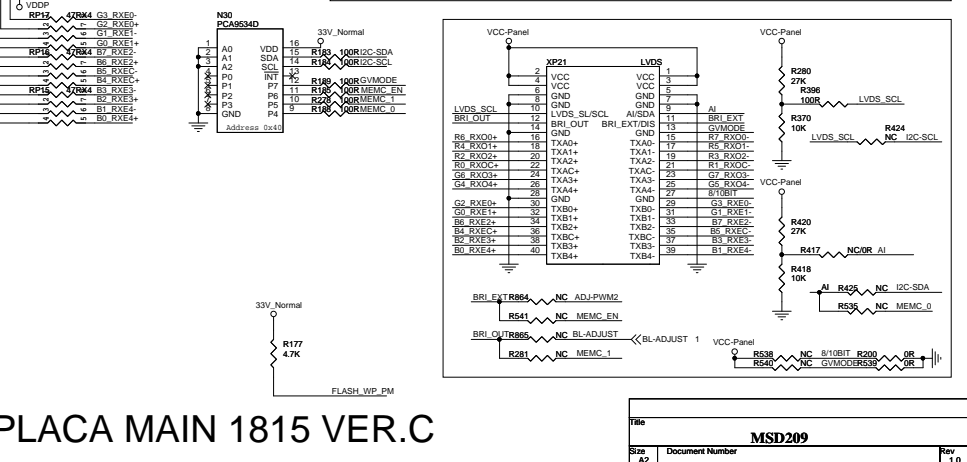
VDDP
RP17 47RX4 G3_RXE0-
G2_RXE0+
G1_RXE1-
G0_RXE1+
RP16 47RX4 B7_RXE2-
B6_RXE2+
B5_RXEC-
B4_RXEC+
RP15 47RX4 B3_RXE3-
B2_RXE3+
B1_RXE4-
B0_RXE4+

N30
PCA9534D
1 A0
2 A1
3 A2
4 P0
5 P1
6 P2
7 P3
8 GND
VDD 16
SDA 15
SCL 14
INT 13
P7 12
P6 11
P5 10
P4 9
Address 0x40

33V_Normal
R183 100R I2C-SDA
R184 100R I2C-SCL
R189 100R GVMODE
R190 100R MEMC_EN
R278 100R MEMC_1
R188 100R MEMC_0

VCC-Panel
XP21 LVDS
2 VCC 1
4 VCC 3
6 VCC 5
8 GND 7
10 GND 9
LVDS_SCL 10 LVDS_SL/SCL AI/SDA 11 AI
BRI_OUT 12 BRI_OUT BRI_EXT/DIS 11 BRI_EXT
14 GND GND 13 GVMODE
R6_RXO0+ 16 TXA0+ TXA0- 15 R7_RXO0-
R4_RXO1+ 18 TXA1+ TXA1- 17 R5_RXO1-
R2_RXO2+ 20 TXA2+ TXA2- 19 R3_RXO2-
R0_RXOC+ 22 TXAC+ TXAC- 21 R1_RXOC-
G6_RXO3+ 24 TXA3+ TXA3- 23 G7_RXO3-
G4_RXO4+ 26 TXA4+ TXA4- 25 G5_RXO4-
28 GND GND 27 8/10BIT
G2_RXE0+ 30 TXB0+ TXB0- 29 G3_RXE0-
G0_RXE1+ 32 TXB1+ TXB1- 31 G1_RXE1-
B6_RXE2+ 34 TXB2+ TXB2- 33 B7_RXE2-
B4_RXEC+ 36 TXBC+ TXBC- 35 B5_RXEC-
B2_RXE3+ 38 TXB3+ TXB3- 37 B3_RXE3-
B0_RXE4+ 40 TXB4+ TXB4- 39 B1_RXE4-

VCC-Panel
R280 27K
R396 100R LVDS_SCL
R370 10K
LVDS_SCL R424 NC I2C-SCL

VCC-Panel
R420 27K
R417 NC/0R AI
R418 10K
AI R425 NC I2C-SDA
R535 NC MEMC_0

BRI_EXT R864 NC ADJ-PWM2
R541 NC MEMC_EN
BRI_OUT R865 NC BL-ADJUST BL-ADJUST 1
R281 NC MEMC_1

VCC-Panel
R538 NC 8/10BIT R200 0R
R540 NC GVMODE R539 0R

33V_Normal
R177
4.7K
FLASH_WP_PM

PLACA MAIN 1815 VER.C

Title
MSD209
Size A2
Document Number
Rev 1.0